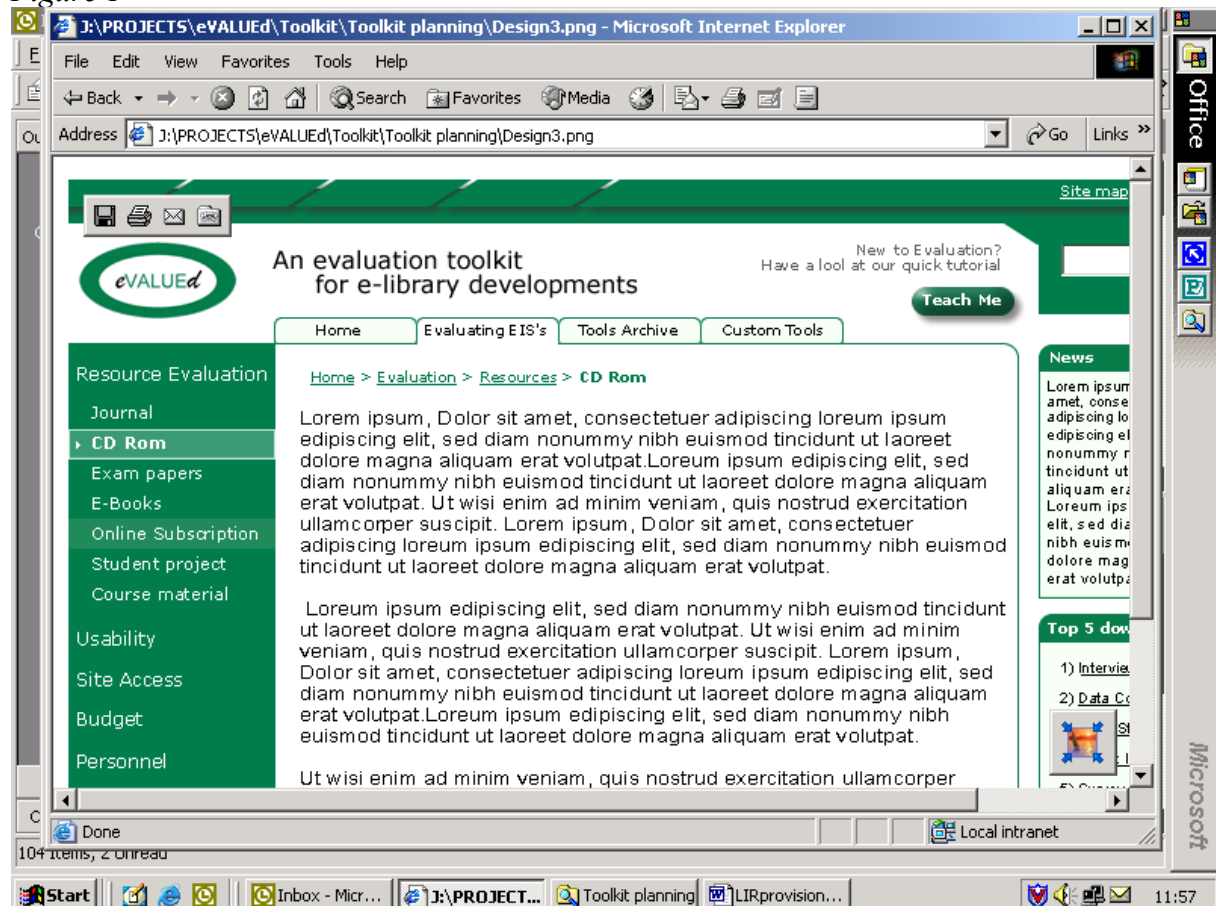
J:\PROJECTS\eVALUEd\Toolkit\Toolkit planning\Design3.png - Microsoft Internet Explorer

File Edit View Favorites Tools Help

Back Search Favorites Media

Address J:\PROJECTS\eVALUEd\Toolkit\Toolkit planning\Design3.png Go Links »

Site map

eVALUEd

An evaluation toolkit
for e-library developments

New to Evaluation?
Have a lool at our quick tutorial

Teach Me

Home | Evaluating EIS's | Tools Archive | Custom Tools

Resource Evaluation
Journal
CD Rom
Exam papers
E-Books
Online Subscription
Student project
Course material
Usability
Site Access
Budget
Personnel

Home > Evaluation > Resources > CD Rom

Lorem ipsum, Dolor sit amet, consectetuer adipiscing loreum ipsum edipiscing elit, sed diam nonummy nibh euismod tincidunt ut laoreet dolore magna aliquam erat volutpat.Loreum ipsum edipiscing elit, sed diam nonummy nibh euismod tincidunt ut laoreet dolore magna aliquam erat volutpat. Ut wisi enim ad minim veniam, quis nostrud exercitation ullamcorper suscipit. Lorem ipsum, Dolor sit amet, consectetuer adipiscing loreum ipsum edipiscing elit, sed diam nonummy nibh euismod tincidunt ut laoreet dolore magna aliquam erat volutpat.

Loreum ipsum edipiscing elit, sed diam nonummy nibh euismod tincidunt ut laoreet dolore magna aliquam erat volutpat. Ut wisi enim ad minim veniam, quis nostrud exercitation ullamcorper suscipit. Lorem ipsum, Dolor sit amet, consectetuer adipiscing loreum ipsum edipiscing elit, sed diam nonummy nibh euismod tincidunt ut laoreet dolore magna aliquam erat volutpat.Loreum ipsum edipiscing elit, sed diam nonummy nibh euismod tincidunt ut laoreet dolore magna aliquam erat volutpat.

Ut wisi enim ad minim veniam, quis nostrud exercitation ullamcorper

News
Lorem ipsum amet, conse adipiscing lo edipiscing el nonummy n tincidunt ut aliquam era Lorem ips elit, sed dia nibh euism dolore mag erat volutpa

Top 5 dow
1) Intervie
2) Data C

Done
Local intranet
104 items, 2 unread

Office
Microsoft

Start | Inbox - Micr... | J:\PROJECT... | Toolkit planning | LIRprovision... | 11:57